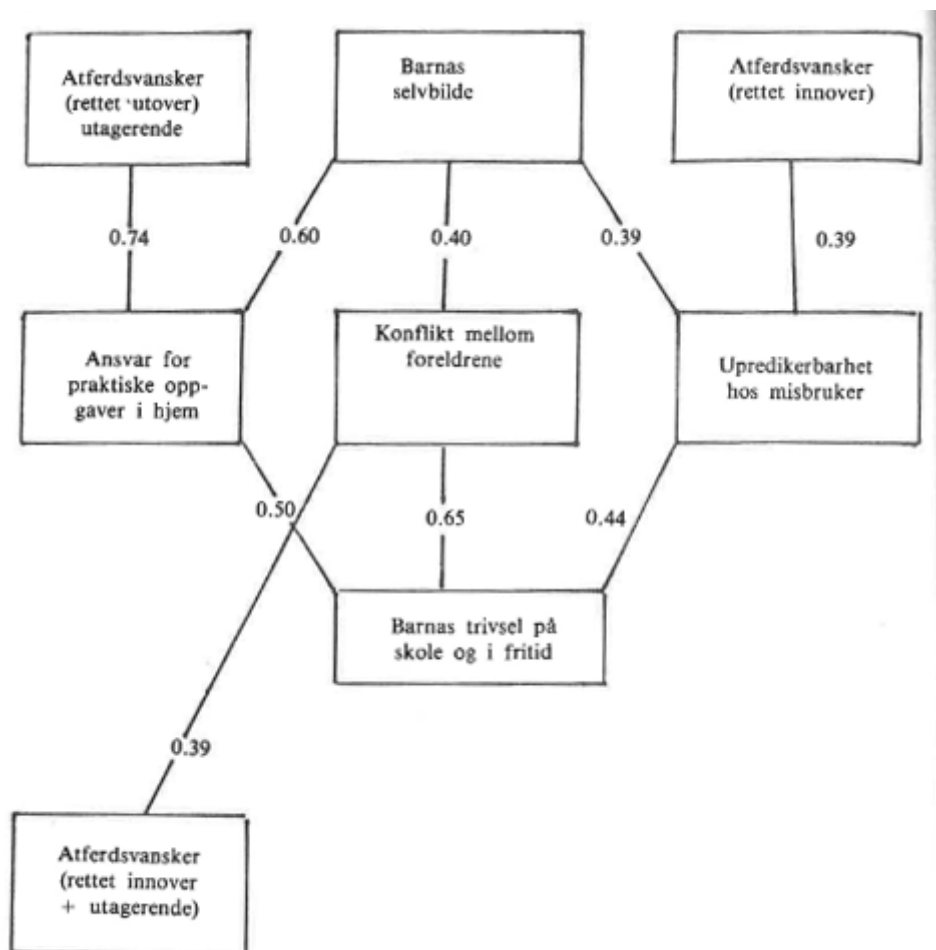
Atferdsvansker (rettet utover) utagerende

Barnas selvbilde

Atferdsvansker (rettet innover)

0.74

0.60

0.40

0.39

0.39

Ansvar for praktiske oppgaver i hjem

Konflikt mellom foreldrene

Upredikerbarhet hos misbruker

0.50

0.65

0.44

Barnas trivsel på skole og i fritid

0.39

Atferdsvansker (rettet innover + utagerende)